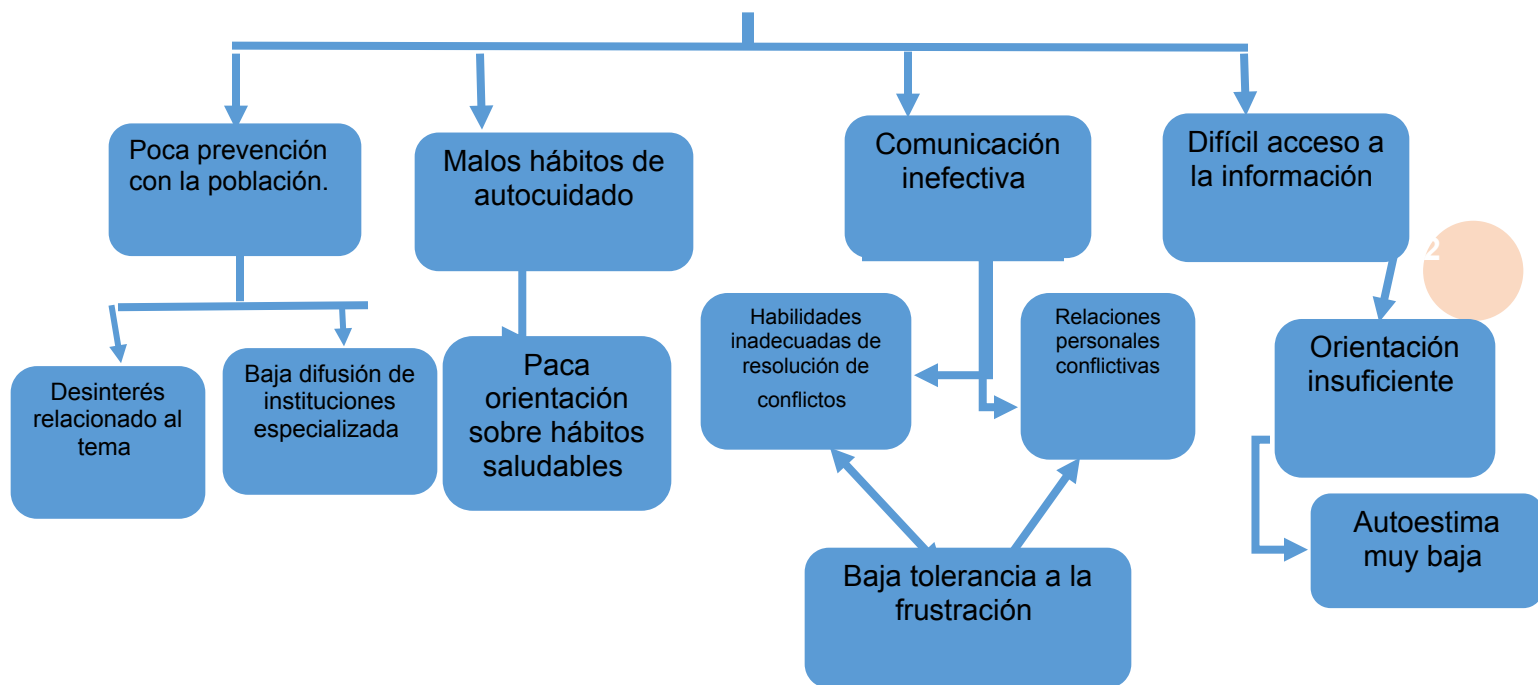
Poca prevención con la población.

Malos hábitos de autocuidado

Comunicación inefectiva

Difícil acceso a la información

2

Desinterés relacionado al tema

Baja difusión de instituciones especializada

Paca orientación sobre hábitos saludables

Habilidades inadecuadas de resolución de conflictos

Relaciones personales conflictivas

Orientación insuficiente

Autoestima muy baja

Baja tolerancia a la frustración